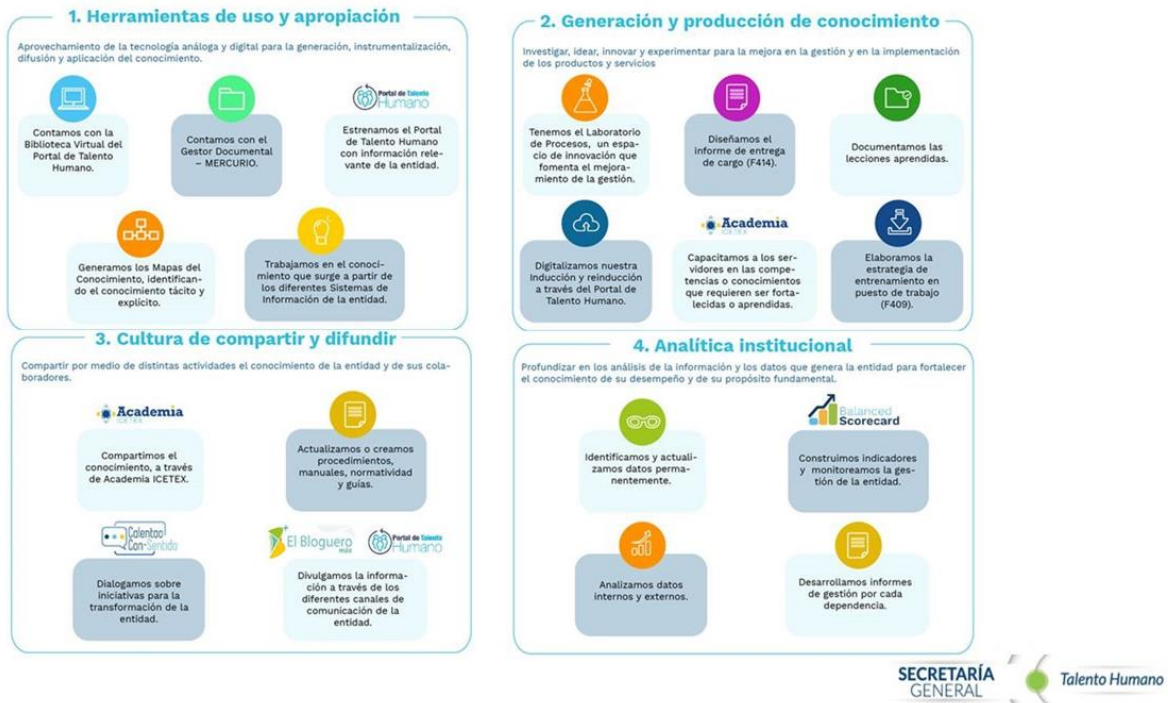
1. Herramientas de uso y apropiación

Aprovechamiento de la tecnología análoga y digital para la generación, instrumentalización, difusión y aplicación del conocimiento.

Contamos con la Biblioteca Virtual del Portal de Talento Humano.

Contamos con el Gestor Documental – MERCURIO.

Portal de Talento Humano

Estrenamos el Portal de Talento Humano con información relevante de la entidad.

Generamos los Mapas del Conocimiento, identificando el conocimiento tácito y explícito.

Trabajamos en el conocimiento que surge a partir de los diferentes Sistemas de Información de la entidad.

2. Generación y producción de conocimiento

Investigar, idear, innovar y experimentar para la mejora en la gestión y en la implementación de los productos y servicios

Tenemos el Laboratorio de Procesos, un espacio de innovación que fomenta el mejoramiento de la gestión.

Diseñamos el informe de entrega de cargo (F414).

Documentamos las lecciones aprendidas.

Digitalizamos nuestra Inducción y reinducción a través del Portal de Talento Humano.

Academia ICETEX

Capacitamos a los servidores en las competencias o conocimientos que requieren ser fortalecidas o aprendidas.

Elaboramos la estrategia de entrenamiento en puesto de trabajo (F409).

3. Cultura de compartir y difundir

Compartir por medio de distintas actividades el conocimiento de la entidad y de sus colaboradores.

Academia ICETEX

Compartimos el conocimiento, a través de Academia ICETEX.

Actualizamos o creamos procedimientos, manuales, normatividad y guías.

Calentao Con-Sentido

Dialogamos sobre iniciativas para la transformación de la entidad.

El Bloguero

Portal de Talento Humano

Divulgamos la información a través de los diferentes canales de comunicación de la entidad.

4. Analítica institucional

Profundizar en los análisis de la información y los datos que genera la entidad para fortalecer el conocimiento de su desempeño y de su propósito fundamental.

Balanced Scorecard

Identificamos y actualizamos datos permanentemente.

Construimos indicadores y monitoreamos la gestión de la entidad.

Analizamos datos internos y externos.

Desarrollamos informes de gestión por cada dependencia.

SECRETARÍA GENERAL

Talento Humano